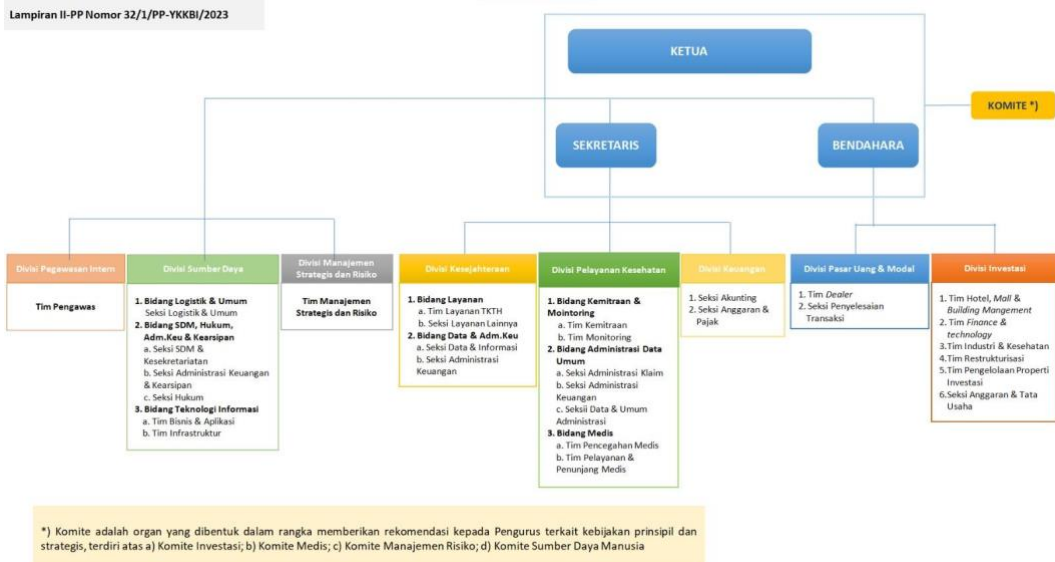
Lampiran II-PP Nomor 32/1/PP-YKKBI/2023

KETUA

KOMITE *)

SEKRETARIS

BENDAHARA

Divisi Pegawasan Intern

Tim Pengawas

Divisi Sumber Daya

1. Bidang Logistik & Umum
Seksi Logistik & Umum
2. Bidang SDM, Hukum, Adm.Keu & Kearsipan
a. Seksi SDM & Kesekretariatan
b. Seksi Administrasi Keuangan & Kearsipan
c. Seksi Hukum
3. Bidang Teknologi Informasi
a. Tim Bisnis & Aplikasi
b. Tim Infrastruktur

Divisi Manajemen Strategis dan Risiko

Tim Manajemen Strategis dan Risiko

Divisi Kesejahteraan

1. Bidang Layanan
a. Tim Layanan TKTH
b. Seksi Layanan Lainnya
2. Bidang Data & Adm.Keu
a. Seksi Data & Informasi
b. Seksi Administrasi Keuangan

Divisi Pelayanan Kesehatan

1. Bidang Kemitraan & Monitoring
a. Tim Kemitraan
b. Tim Monitoring
2. Bidang Administrasi Data Umum
a. Seksi Administrasi Klaim
b. Seksi Administrasi Keuangan
c. Seksii Data & Umum Administrasi
3. Bidang Medis
a. Tim Pencegahan Medis
b. Tim Pelayanan & Penunjang Medis

Divisi Keuangan

1. Seksi Akunting
2. Seksi Anggaran & Pajak

Divisi Pasar Uang & Modal

1. Tim Dealer
2. Seksi Penyelesaian Transaksi

Divisi Investasi

1. Tim Hotel, Mall & Building Mangement
2. Tim Finance & technology
3.Tim Industri & Kesehatan
4.Tim Restrukturisasi
5.Tim Pengelolaan Properti Investasi
6.Seksi Anggaran & Tata Usaha

*) Komite adalah organ yang dibentuk dalam rangka memberikan rekomendasi kepada Pengurus terkait kebijakan prinsipil dan strategis, terdiri atas a) Komite Investasi; b) Komite Medis; c) Komite Manajemen Risiko; d) Komite Sumber Daya Manusia